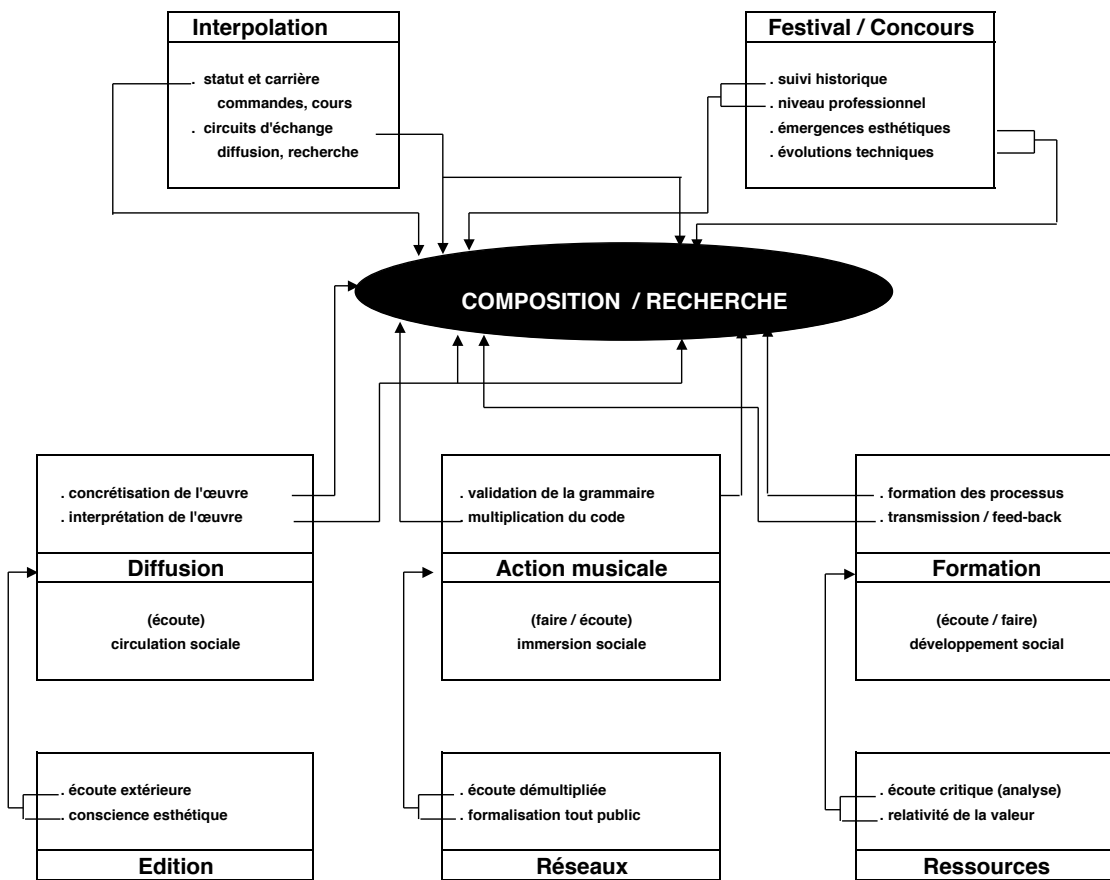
Interpolation

. statut et carrière commandes, cours
. circuits d'échange diffusion, recherche

Festival / Concours

. suivi historique
. niveau professionnel
. émergences esthétiques
. évolutions techniques

COMPOSITION / RECHERCHE

. concrétisation de l'œuvre
. interprétation de l'œuvre

Diffusion

(écoute)
circulation sociale

. validation de la grammaire
multiplication du code

Action musicale

(faire / écoute)
immersion sociale

. formation des processus
. transmission / feed-back

Formation

(écoute / faire)
développement social

. écoute extérieure
. conscience esthétique

Edition

. écoute démultipliée
. formalisation tout public

Réseaux

. écoute critique (analyse)
. relativité de la valeur

Ressources